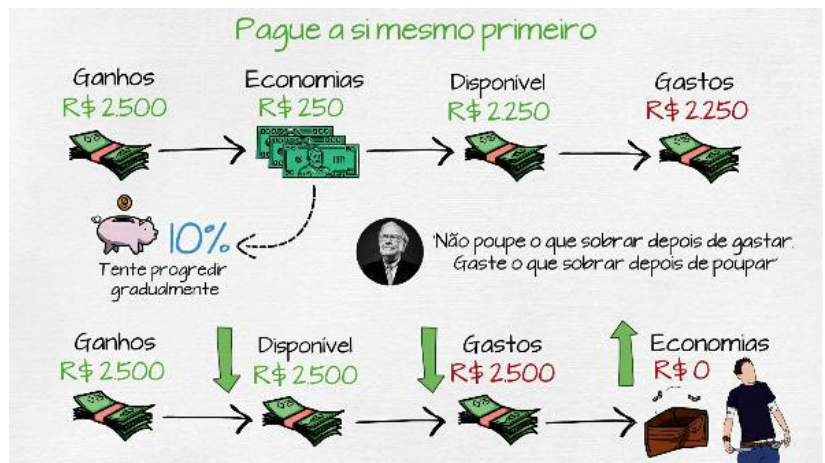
Pague a si mesmo primeiro

Ganhos
R$ 2.500

Economias
R$ 250

Disponivel
R$ 2.250

Gastos
R$ 2.250

10%
Tente progredir gradualmente

"Não poupe o que sobrar depois de gastar. Gaste o que sobrar depois de poupar"

Ganhos
R$ 2.500

Disponivel
R$ 2.500

Gastos
R$ 2.500

Economias
R$ 0